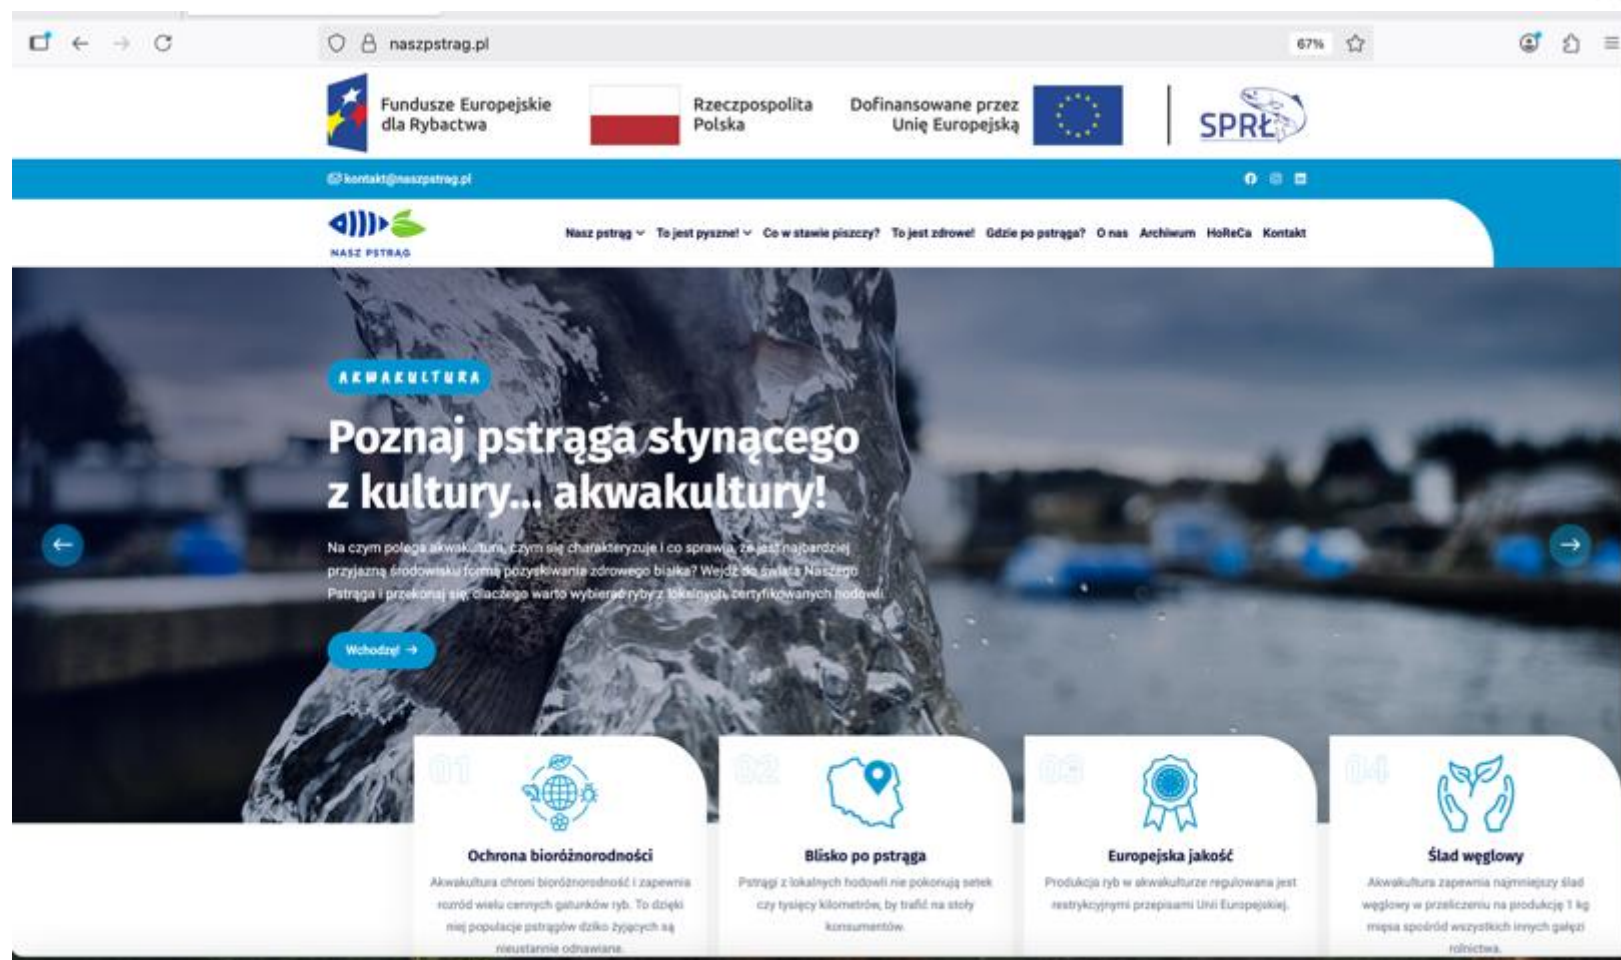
naszpstrag.pl

67%

Fundusze Europejskie dla Rybactwa

Rzeczpospolita Polska

Dofinansowane przez Unię Europejską

SPRŁ

kontakt@naszpstrag.pl

NASZ PSTRĄG

Nasz pstrąg To jest pyszne! Co w stawie piszczy? To jest zdrowe! Gdzie po pstrąga? O nas Archiwum HoReCa Kontakt

AKWAKULTURA

Poznaj pstrąga słynącego z kultury... akwakultury!

Na czym polega akwakultura, czym się charakteryzuje i co sprawia, że jest najbardziej przyjazną środowisku formą pozyskiwania zdrowego białka? Wejdź do świata Naszego Pstrąga i przekonaj się, dlaczego warto wybierać ryby z lokalnych, certyfikowanych hodowli.

Wchodzę!

01

Ochrona bioróżnorodności

Akwakultura chroni bioróżnorodność i zapewnia rozród wielu cennych gatunków ryb. To dzięki niej populacje pstrągów dziko żyjących są nieustannie odnawiane.

02

Blisko po pstrąga

Pstrągi z lokalnych hodowli nie pokonują setek czy tysięcy kilometrów, by trafić na stoły konsumentów.

03

Europejska jakość

Produkcja ryb w akwakulturze regulowana jest restrykcyjnymi przepisami Unii Europejskiej.

04

Ślad węglowy

Akwakultura zapewnia najmniejszy ślad węglowy w przeliczeniu na produkcję 1 kg mięsa spośród wszystkich innych gałęzi rolnictwa.